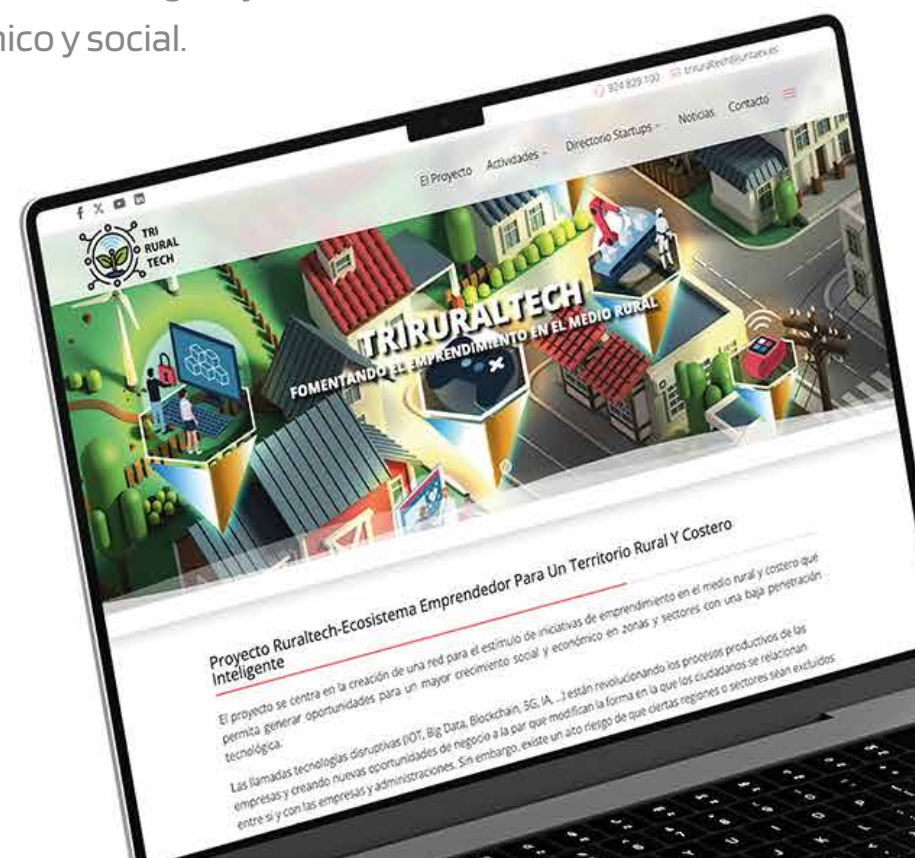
nico y social.

924 829 100 triruraltech@juntaex.es

El Proyecto Actividades Directorio Startups Noticias Contacto

TRI RURAL TECH

TRIRURALTECH
FOMENTANDO EL EMPRENDIMIENTO EN EL MEDIO RURAL

Proyecto Ruraltech-Ecosistema Emprendedor Para Un Territorio Rural Y Costero Inteligente

El proyecto se centra en la creación de una red para el estímulo de iniciativas de emprendimiento en el medio rural y costero que permita generar oportunidades para un mayor crecimiento social y económico en zonas y sectores con una baja penetración tecnológica.

Las llamadas tecnologías disruptivas (IOT, Big Data, Blockchain, 5G, IA, ...) están revolucionando los procesos productivos de las empresas y creando nuevas oportunidades de negocio a la par que modifican la forma en la que los ciudadanos se relacionan entre sí y con las empresas y administraciones. Sin embargo, existe un alto riesgo de que ciertas regiones o sectores sean excluidos